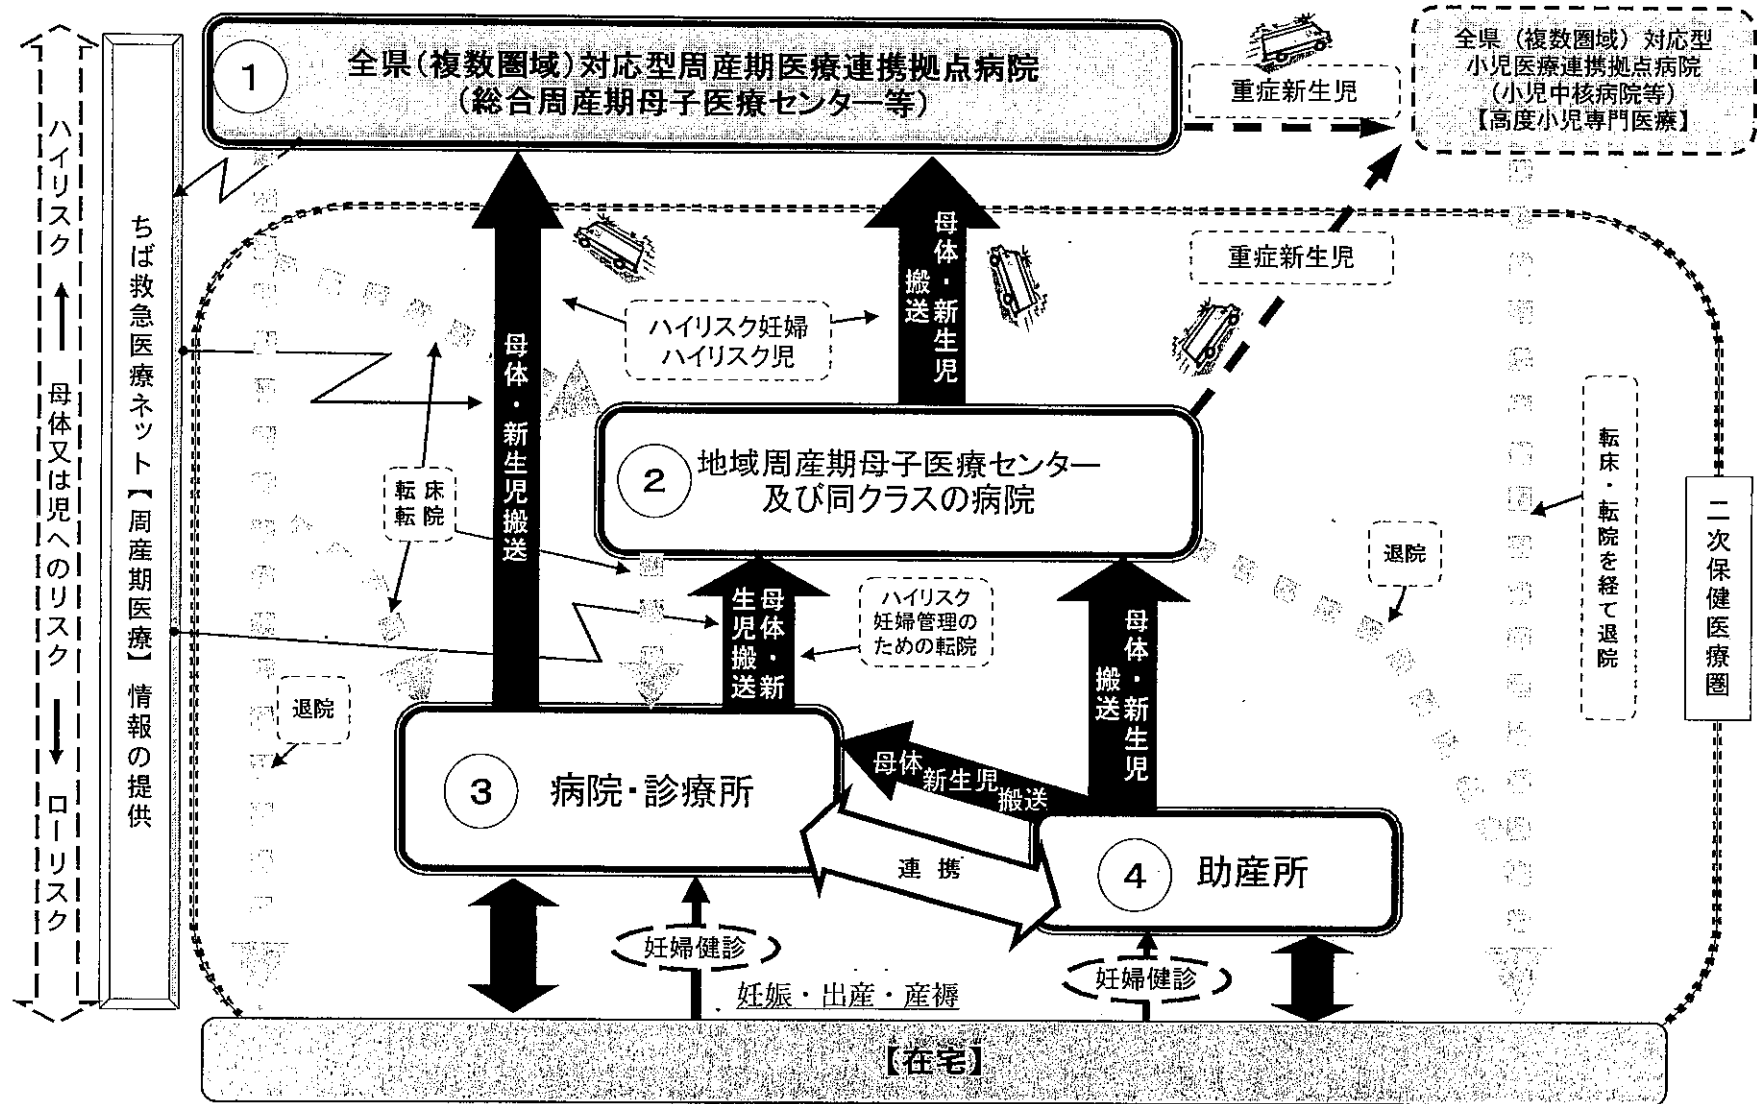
ハイリスク

母体又は児へのリスク

ローリスク

ちば救急医療ネット【周産期医療】情報の提供

1 全県(複数圏域)対応型周産期医療連携拠点病院
(総合周産期母子医療センター等)

重症新生児

全県(複数圏域)対応型
小児医療連携拠点病院
(小児中核病院等)
【高度小児専門医療】

母体・新生児搬送

母体・新生児搬送

ハイリスク妊婦
ハイリスク児

重症新生児

転床転院

2 地域周産期母子医療センター
及び同クラスの病院

転床・転院を経て退院

二次保健医療圏

退院

母体・新生児搬送

ハイリスク妊婦管理のための転院

母体・新生児搬送

退院

3 病院・診療所

母体新生児搬送

連携

4 助産所

妊婦健診

妊婦健診

妊娠・出産・産褥

【在宅】